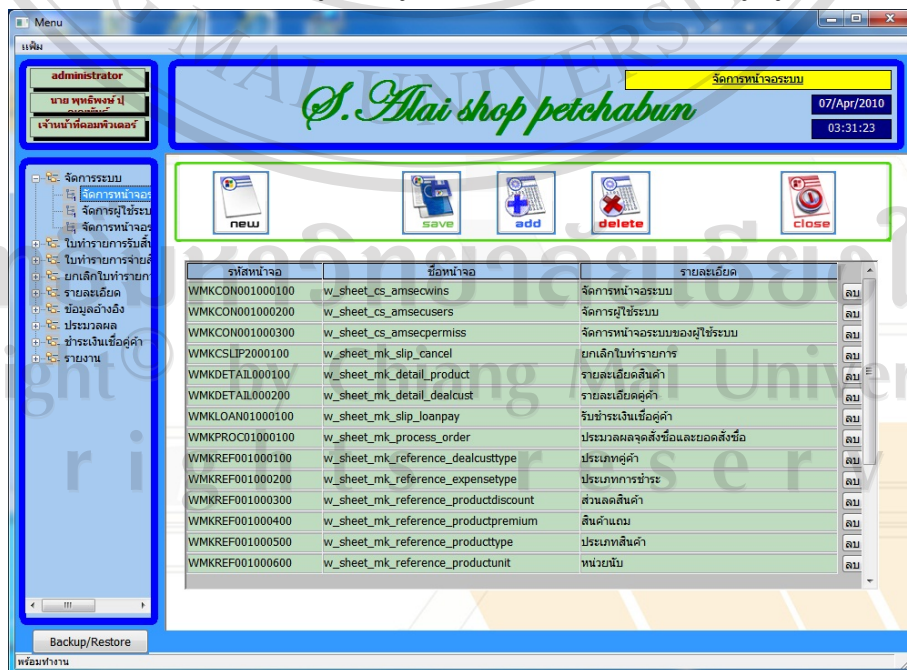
Menu
แฟ้ม

administrator
นาย พุทธิพงษ์ ป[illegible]
เจ้าหน้าที่คอมพิวเตอร์

S.Alai shop petchabun
จัดการหน้าจอระบบ
07/Apr/2010
03:31:23

จัดการระบบ
จัดการหน้าจอร
จัดการผู้ใช้ระบ
จัดการหน้าจอร
ใบทำรายการรับสิ้
ใบทำรายการจ่ายสิ
ยกเลิกใบทำรายก
รายละเอียด
ข้อมูลอ้างอิง
ประมวลผล
ชำระเงินเชื่อคู่ค้า
รายงาน

new
save
add
delete
close

| รหัสหน้าจอ | ชื่อหน้าจอ | รายละเอียด | |
|---|---|---|---|
| WMKCON001000100 | w_sheet_cs_amsecwins | จัดการหน้าจอระบบ | ลบ |
| WMKCON001000200 | w_sheet_cs_amsecusers | จัดการผู้ใช้ระบบ | ลบ |
| WMKCON001000300 | w_sheet_cs_amsecpermiss | จัดการหน้าจอระบบของผู้ใช้ระบบ | ลบ |
| WMKCSLIP2000100 | w_sheet_mk_slip_cancel | ยกเลิกใบทำรายการ | ลบ |
| WMKDETAIL000100 | w_sheet_mk_detail_product | รายละเอียดสินค้า | ลบ |
| WMKDETAIL000200 | w_sheet_mk_detail_dealcust | รายละเอียดคู่ค้า | ลบ |
| WMKLOAN01000100 | w_sheet_mk_slip_loanpay | รับชำระเงินเชื่อคู่ค้า | ลบ |
| WMKPROC01000100 | w_sheet_mk_process_order | ประมวลผลจุดสั่งซื้อและยอดสั่งซื้อ | ลบ |
| WMKREF001000100 | w_sheet_mk_reference_dealcusttype | ประเภทคู่ค้า | ลบ |
| WMKREF001000200 | w_sheet_mk_reference_expensetype | ประเภทการชำระ | ลบ |
| WMKREF001000300 | w_sheet_mk_reference_productdiscount | ส่วนลดสินค้า | ลบ |
| WMKREF001000400 | w_sheet_mk_reference_productpremium | สินค้าแถม | ลบ |
| WMKREF001000500 | w_sheet_mk_reference_producttype | ประเภทสินค้า | ลบ |
| WMKREF001000600 | w_sheet_mk_reference_productunit | หน่วยนับ | ลบ |

Backup/Restore
พร้อมทำงาน